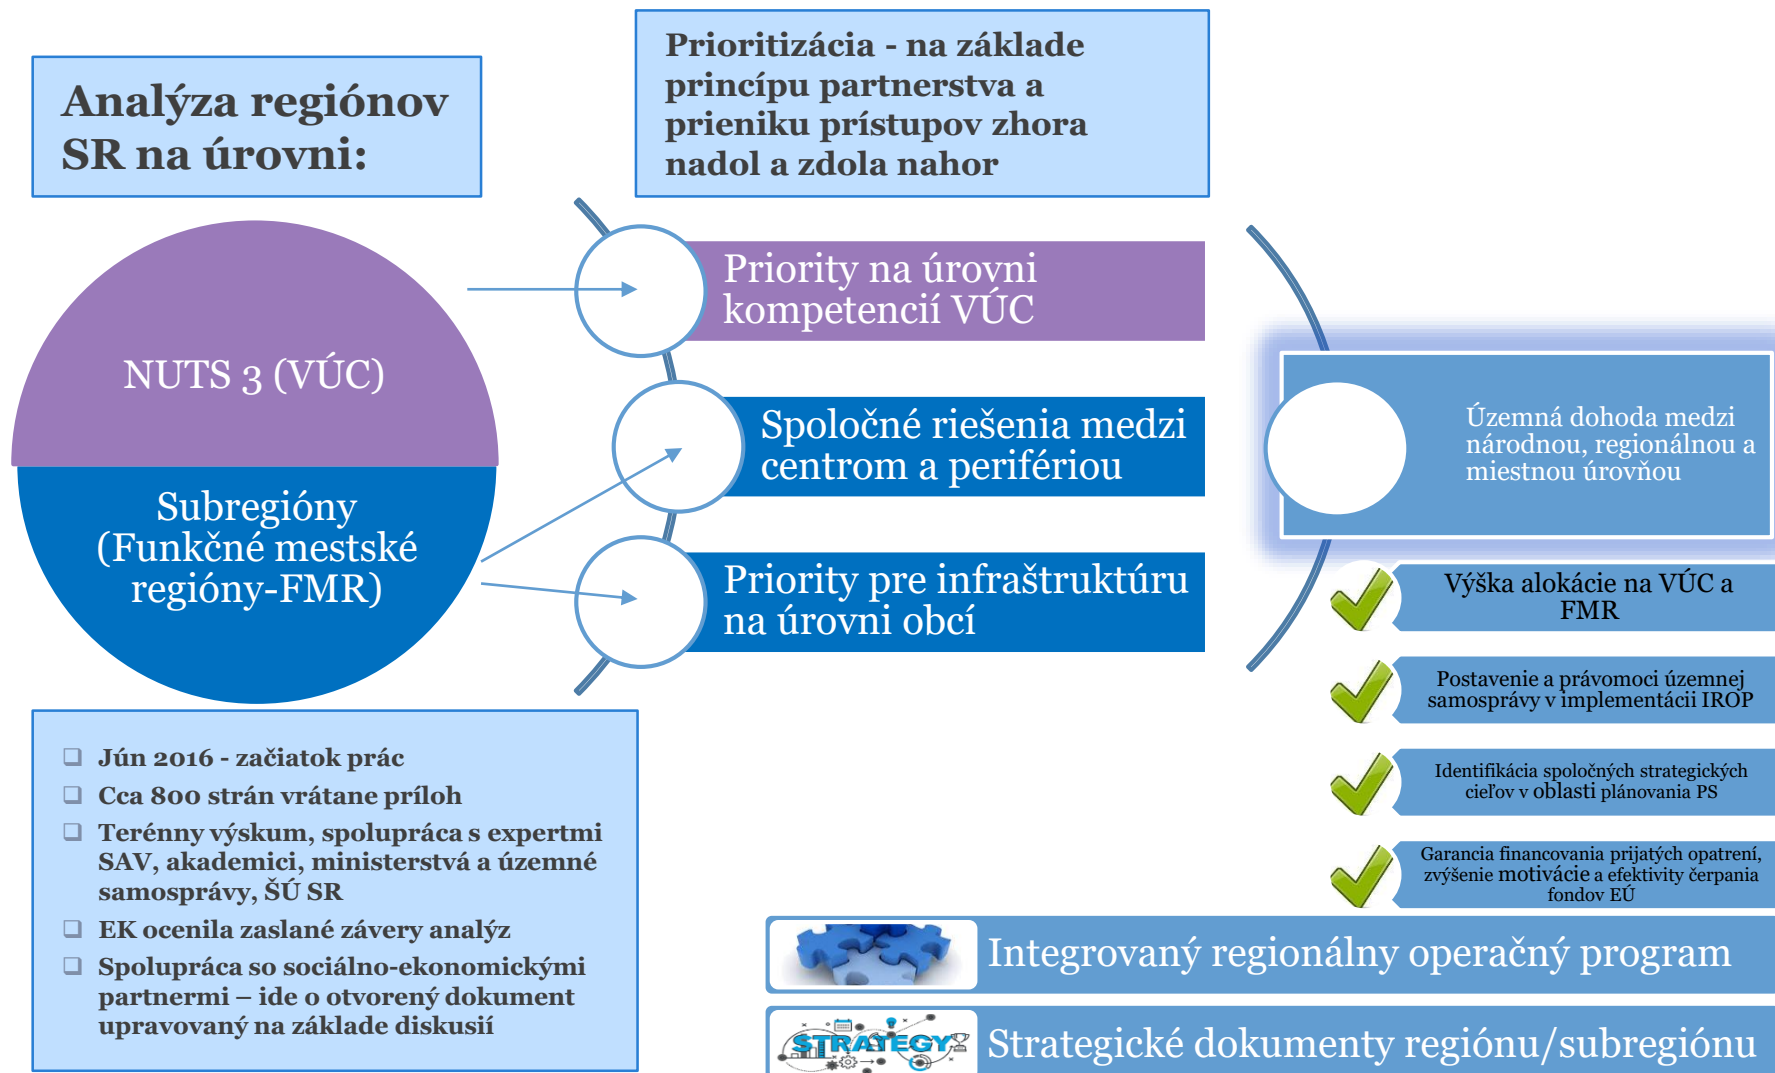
Analýza regiónov SR na úrovni:

Prioritizácia - na základe princípu partnerstva a prieniku prístupov zhora nadol a zdola nahor

NUTS 3 (VÚC)

Subregióny (Funkčné mestské regióny-FMR)

Priority na úrovni kompetencií VÚC

Spoločné riešenia medzi centrom a perifériou

Priority pre infraštruktúru na úrovni obcí

Územná dohoda medzi národnou, regionálnou a miestnou úrovňou

Výška alokácie na VÚC a FMR

Postavenie a právomoci územnej samosprávy v implementácii IROP

Identifikácia spoločných strategických cieľov v oblasti plánovania PS

Garancia financovania prijatých opatrení, zvýšenie motivácie a efektivity čerpania fondov EÚ

Jún 2016 - začiatok prác
Cca 800 strán vrátane príloh
Terénny výskum, spolupráca s expertmi SAV, akademici, ministerstvá a územné samosprávy, ŠÚ SR
EK ocenila zaslané závery analýz
Spolupráca so sociálno-ekonomickými partnermi – ide o otvorený dokument upravovaný na základe diskusií

Integrovaný regionálny operačný program

STRATEGY

Strategické dokumenty regiónu/subregiónu